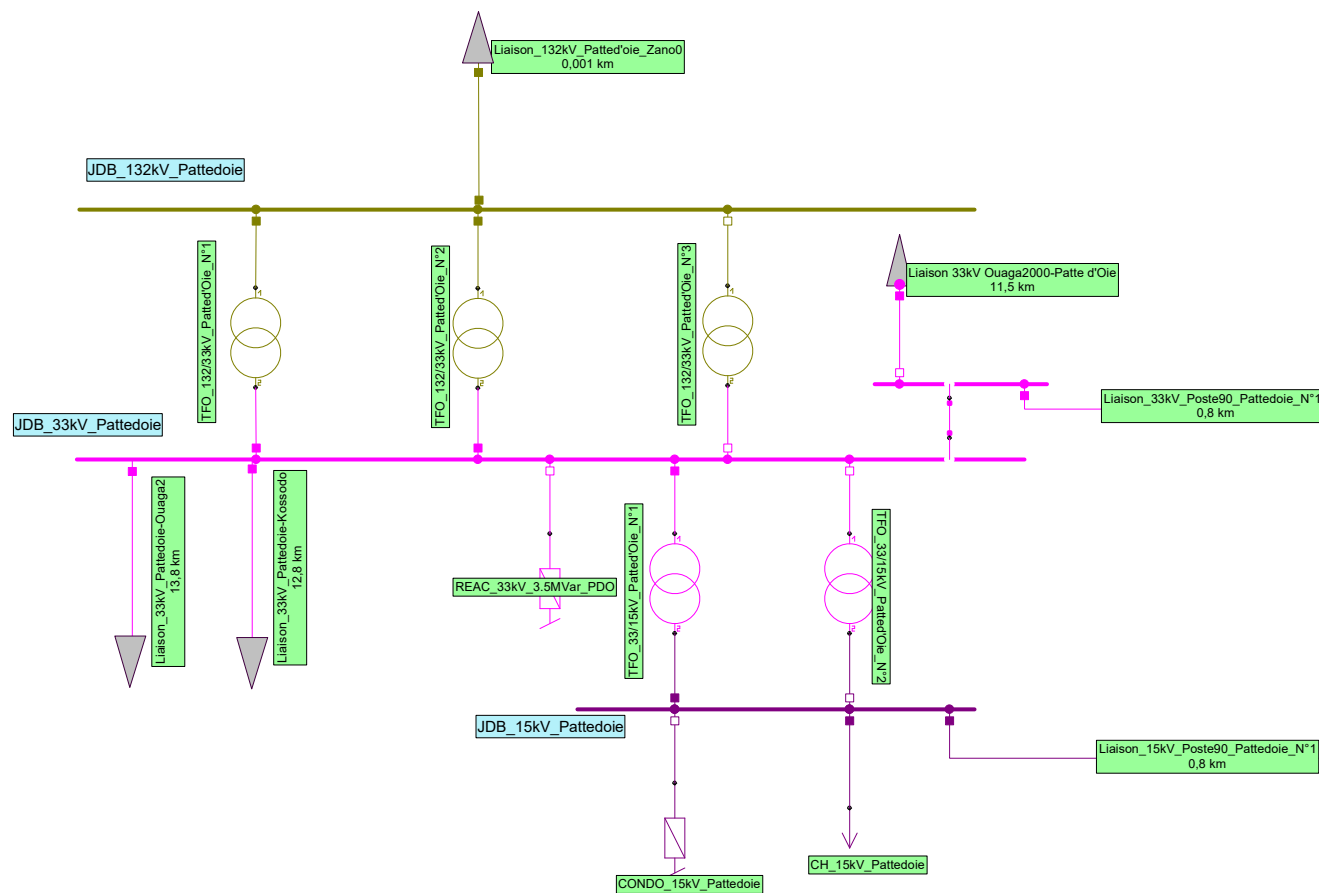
Liaison_132kV_Patted'oie_Zano0
0,001 km

JDB_132kV_Pattedoie

TFO_132/33kV_Patted'Oie_N°1

TFO_132/33kV_Patted'Oie_N°2

TFO_132/33kV_Patted'Oie_N°3

Liaison 33kV Ouaga2000-Patte d'Oie
11,5 km

Liaison_33kV_Poste90_Pattedoie_N°1
0,8 km

JDB_33kV_Pattedoie

Liaison_33kV_Pattedoie-Ouaga2
13,8 km

Liaison_33kV_Pattedoie-Kossodo
12,8 km

REAC_33kV_3.5MVar_PDO

TFO_33/15kV_Patted'Oie_N°1

TFO_33/15kV_Patted'Oie_N°2

JDB_15kV_Pattedoie

Liaison_15kV_Poste90_Pattedoie_N°1
0,8 km

CH_15kV_Pattedoie

CONDO_15kV_Pattedoie